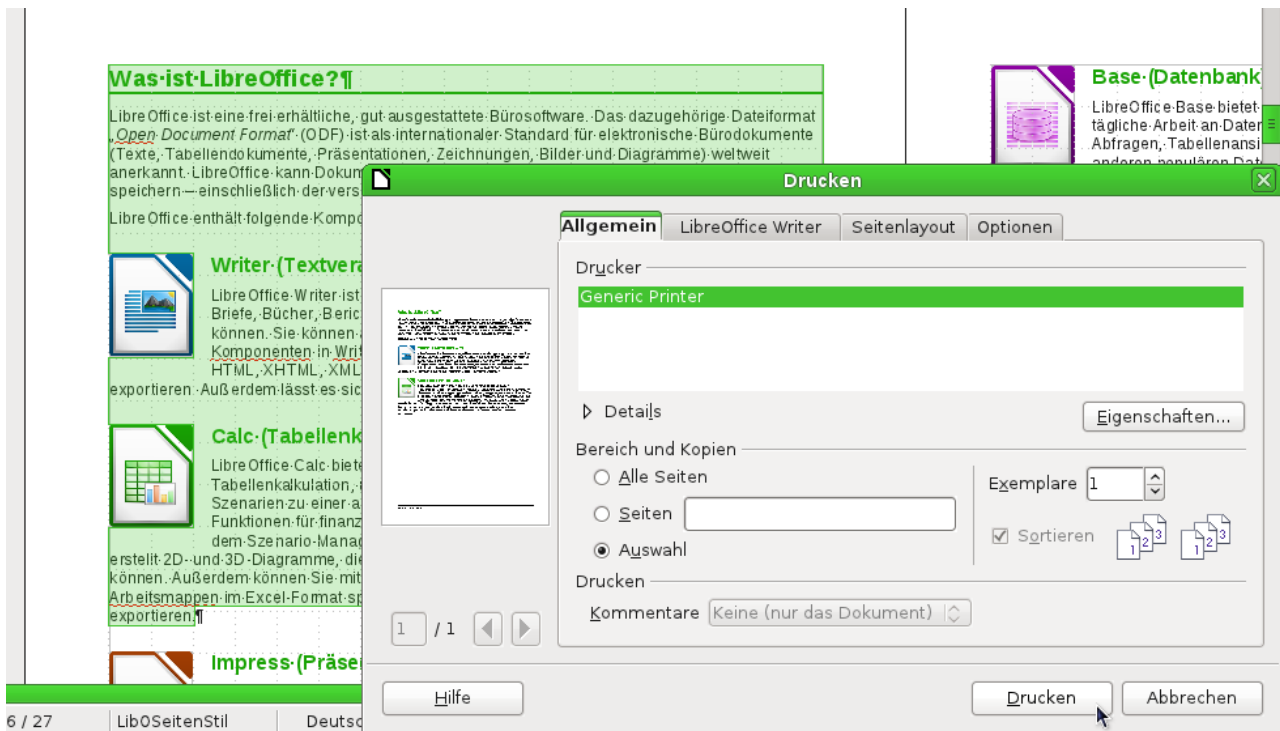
Was·ist·LibreOffice?¶

LibreOffice·ist·eine·frei·erhältliche,·gut·ausgestattete·Bürosoftware.·Das·dazugehörige·Dateiformat „Open·Document·Format"·(ODF)·ist·als·internationaler·Standard·für·elektronische·Bürodokumente (Texte,·Tabellendokumente,·Präsentationen,·Zeichnungen,·Bilder·und·Diagramme)·weltweit anerkannt.·LibreOffice·kann·Dokum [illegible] speichern·–·einschließlich·der·vers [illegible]

LibreOffice·enthält·folgende·Kompo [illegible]

Writer·(Textvera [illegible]

LibreOffice·Writer·ist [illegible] Briefe,·Bücher,·Beric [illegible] können.·Sie·können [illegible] Komponenten·in·Writ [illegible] HTML,·XHTML,·XML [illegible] exportieren.·Außerdem·lässt·es·sic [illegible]

Calc·(Tabellenk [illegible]

LibreOffice·Calc·biete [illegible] Tabellenkalkulation, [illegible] Szenarien·zu·einer·a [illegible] Funktionen·für·finanz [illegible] dem·Szenario-Manag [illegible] erstellt·2D-·und·3D-Diagramme,·di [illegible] können.·Außerdem·können·Sie·mit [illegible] Arbeitsmappen·im·Excel-Format·sp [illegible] exportieren.¶

Impress·(Präse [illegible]

Base·(Datenbank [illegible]

LibreOffice·Base·bietet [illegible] tägliche·Arbeit·an·Dater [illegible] Abfragen,·Tabellenansi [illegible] anderen·populären·Dat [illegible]

Drucken

Allgemein | LibreOffice Writer | Seitenlayout | Optionen

Drucker
Generic Printer

Details
Eigenschaften...

Bereich und Kopien
Alle Seiten
Seiten
Auswahl
Exemplare 1
Sortieren

Drucken
Kommentare Keine (nur das Dokument)

1 / 1

Hilfe
Drucken
Abbrechen

6 / 27 LibOSeitenStil Deutsc